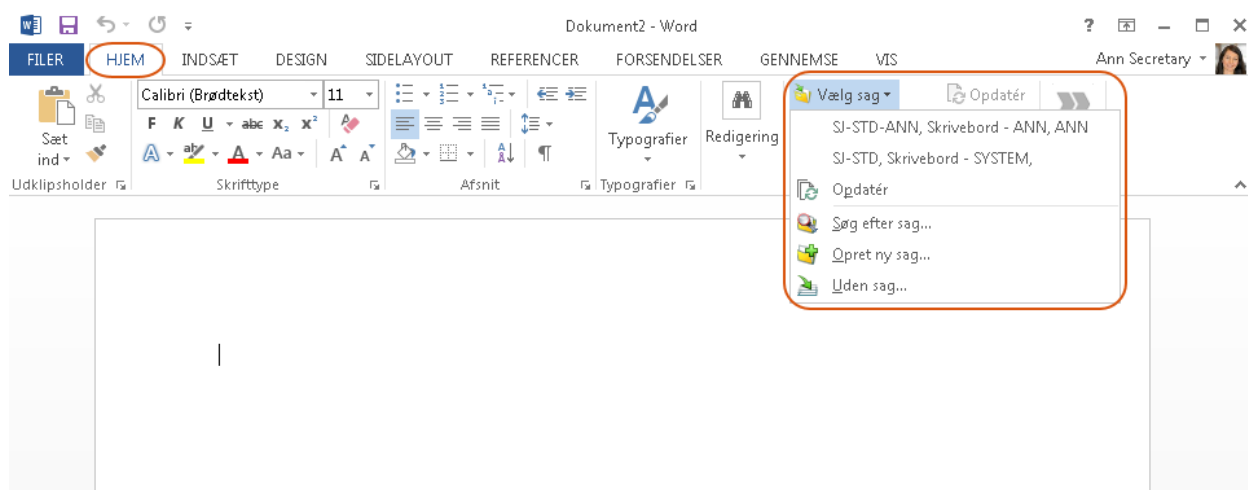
Dokument2 - Word

? — ☐ ✕

FILER HJEM INDSÆT DESIGN SIDELAYOUT REFERENCER FORSENDELSER GENNEMSE VIS Ann Secretary

Sæt ind

Calibri (Brødtekst) 11

F K U abc $x_2$ $x^2$

A Aa A A

Udklipsholder Skrifttype Afsnit Typografier

Typografier

Redigering

Vælg sag Opdatér

SJ-STD-ANN, Skrivebord - ANN, ANN

SJ-STD, Skrivebord - SYSTEM,

Opdatér

Søg efter sag...

Opret ny sag...

Uden sag...